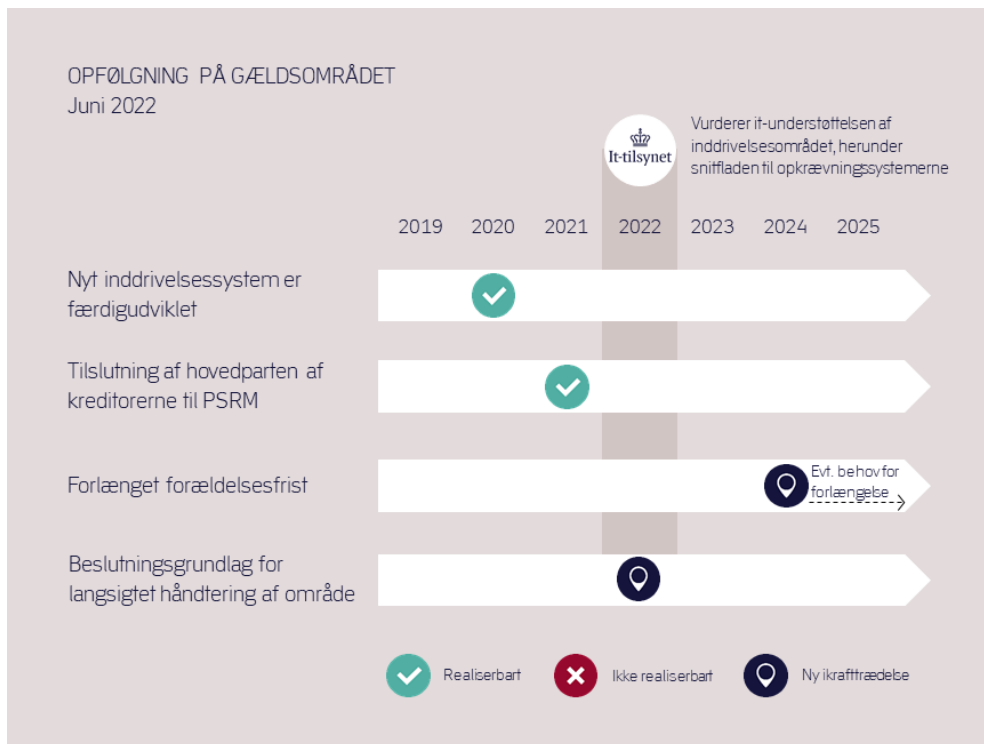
OPFØLGNING PÅ GÆLDSOMRÅDET
Juni 2022

It-tilsynet

Vurderer it-understøttelsen af inddrivelsesområdet, herunder snitfladen til opkrævningssystemerne

2019 2020 2021 2022 2023 2024 2025

Nyt inddrivelsessystem er færdigudviklet

Tilslutning af hovedparten af kreditorerne til PSRM

Forlænget forældelsesfrist

Evt. behov for forlængelse

Beslutningsgrundlag for langsigtet håndtering af område

Realiserbart

Ikke realiserbart

Ny ikrafttrædelse